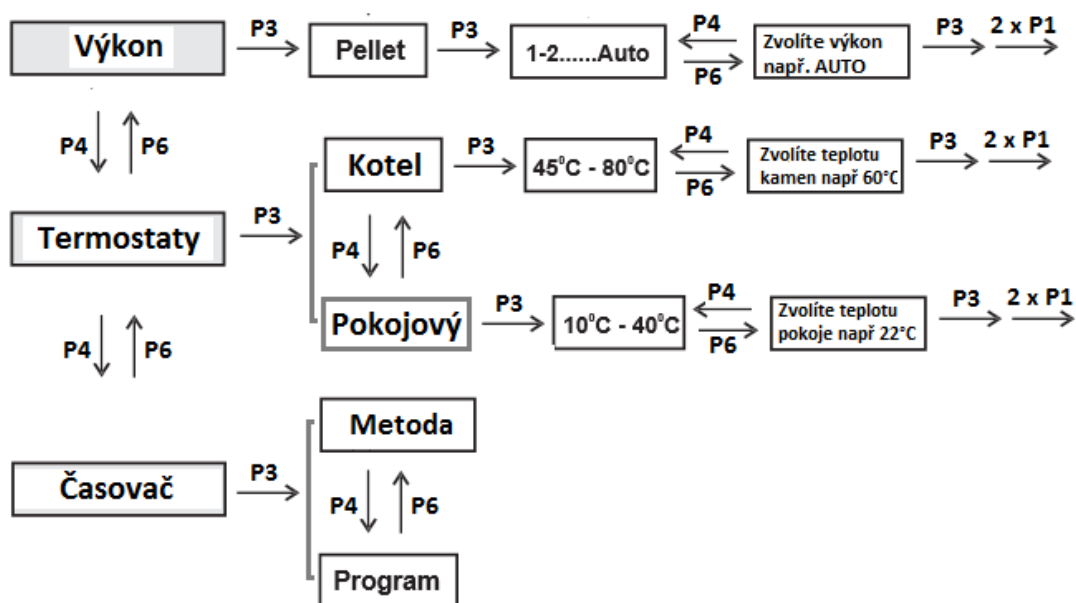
Výkon
P3
Pellet
P3
1-2......Auto
P4
P6
Zvolíte výkon např. AUTO
P3
2 x P1

P4
P6

Kotel
P3
$45^0C$ - $80^0C$
P4
P6
Zvolíte teplotu kamen např 60°C
P3
2 x P1

Termostaty
P3

P4
P6

Pokojový
P3
$10^0C$ - $40^0C$
P4
P6
Zvolíte teplotu pokoje např 22°C
P3
2 x P1

P4
P6

Metoda

Časovač
P3

P4
P6

Program